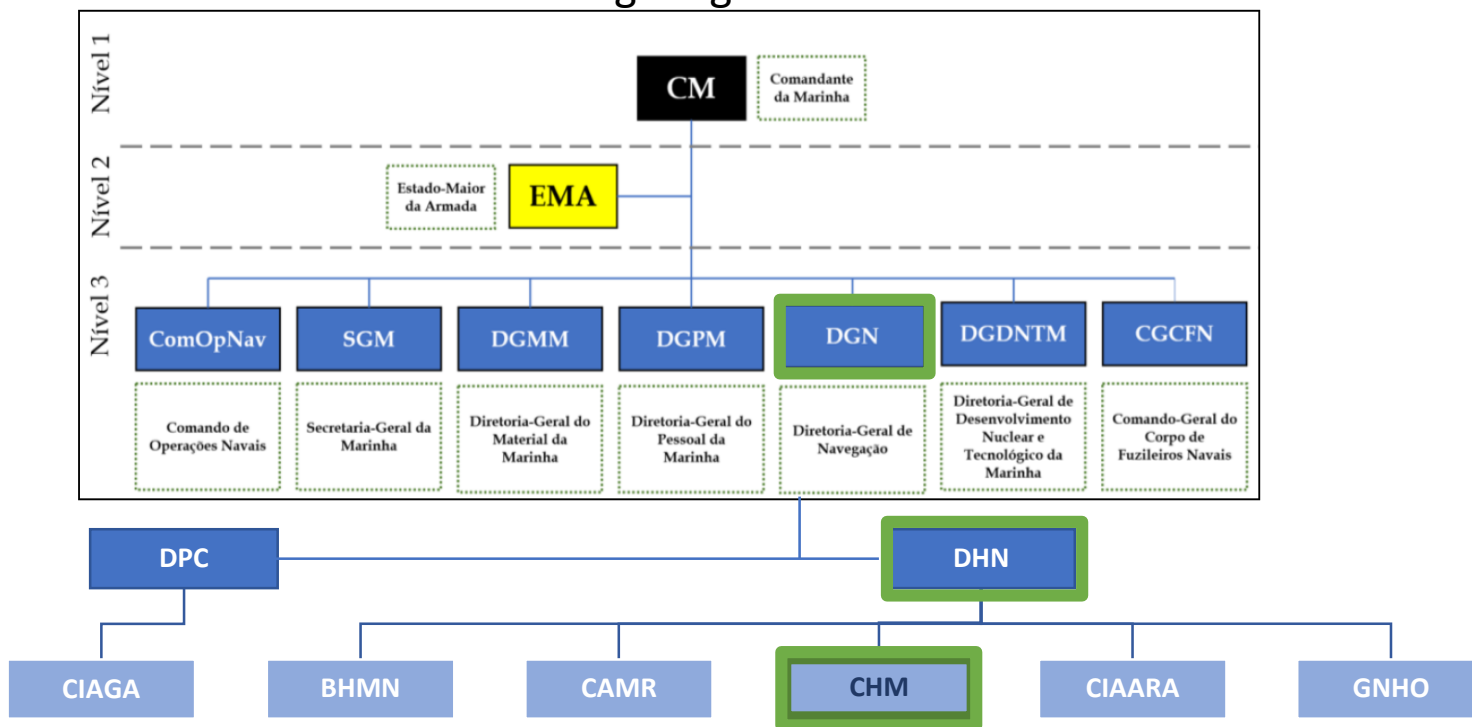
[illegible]

Nível 1

CM

Comandante da Marinha

Nível 2

Estado-Maior da Armada

EMA

Nível 3

ComOpNav

SGM

DGMM

DGPM

DGN

DGDNTM

CGCFN

Comando de Operações Navais

Secretaria-Geral da Marinha

Diretoria-Geral do Material da Marinha

Diretoria-Geral do Pessoal da Marinha

Diretoria-Geral de Navegação

Diretoria-Geral de Desenvolvimento Nuclear e Tecnológico da Marinha

Comando-Geral do Corpo de Fuzileiros Navais

DPC

DHN

CIAGA

BHMN

CAMR

CHM

CIAARA

GNHO